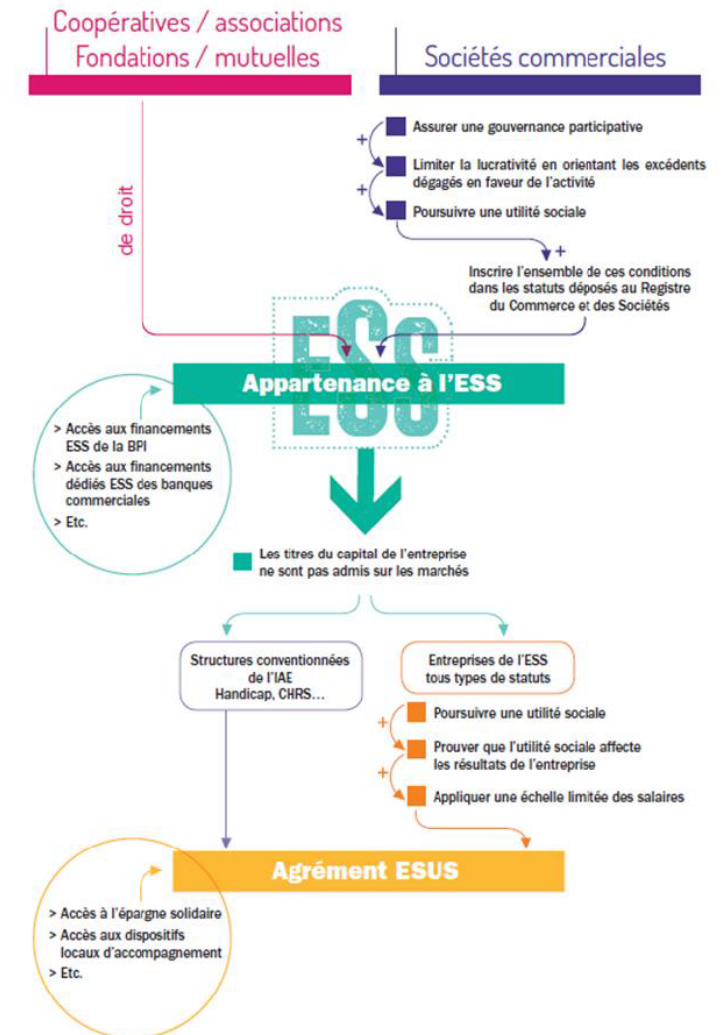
Coopératives / associations
Fondations / mutuelles

Sociétés commerciales

Assurer une gouvernance participative

+

Limiter la lucrativité en orientant les excédents dégagés en faveur de l'activité

+

Poursuivre une utilité sociale

+

Inscrire l'ensemble de ces conditions dans les statuts déposés au Registre du Commerce et des Sociétés

de droit

ESS

Appartenance à l'ESS

> Accès aux financements ESS de la BPI
> Accès aux financements dédiés ESS des banques commerciales
> Etc.

Les titres du capital de l'entreprise ne sont pas admis sur les marchés

Structures conventionnées de l'IAE
Handicap, CHRS...

Entreprises de l'ESS
tous types de statuts

Poursuivre une utilité sociale

+

Prouver que l'utilité sociale affecte les résultats de l'entreprise

+

Appliquer une échelle limitée des salaires

Agrément ESUS

> Accès à l'épargne solidaire
> Accès aux dispositifs locaux d'accompagnement
> Etc.